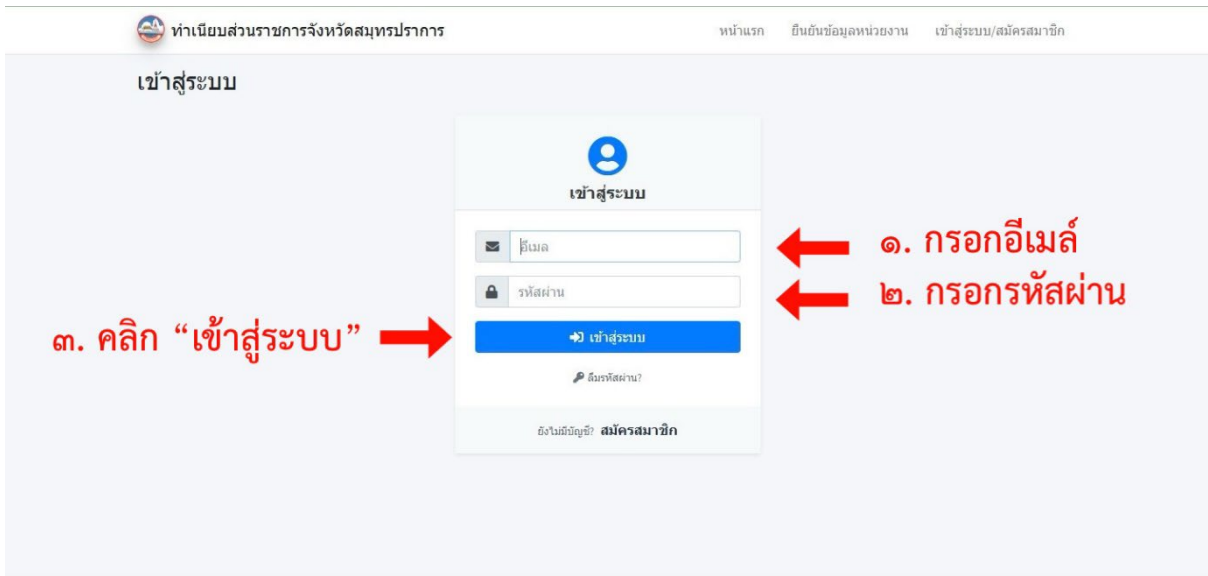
ทำเนียบส่วนราชการจังหวัดสมุทรปราการ

หน้าแรก ยืนยันข้อมูลหน่วยงาน เข้าสู่ระบบ/สมัครสมาชิก

เข้าสู่ระบบ

เข้าสู่ระบบ

อีเมล

๑. กรอกอีเมล์

รหัสผ่าน

๒. กรอกรหัสผ่าน

๓. คลิก “เข้าสู่ระบบ”

เข้าสู่ระบบ

ลืมรหัสผ่าน?

ยังไม่มีบัญชี? สมัครสมาชิก